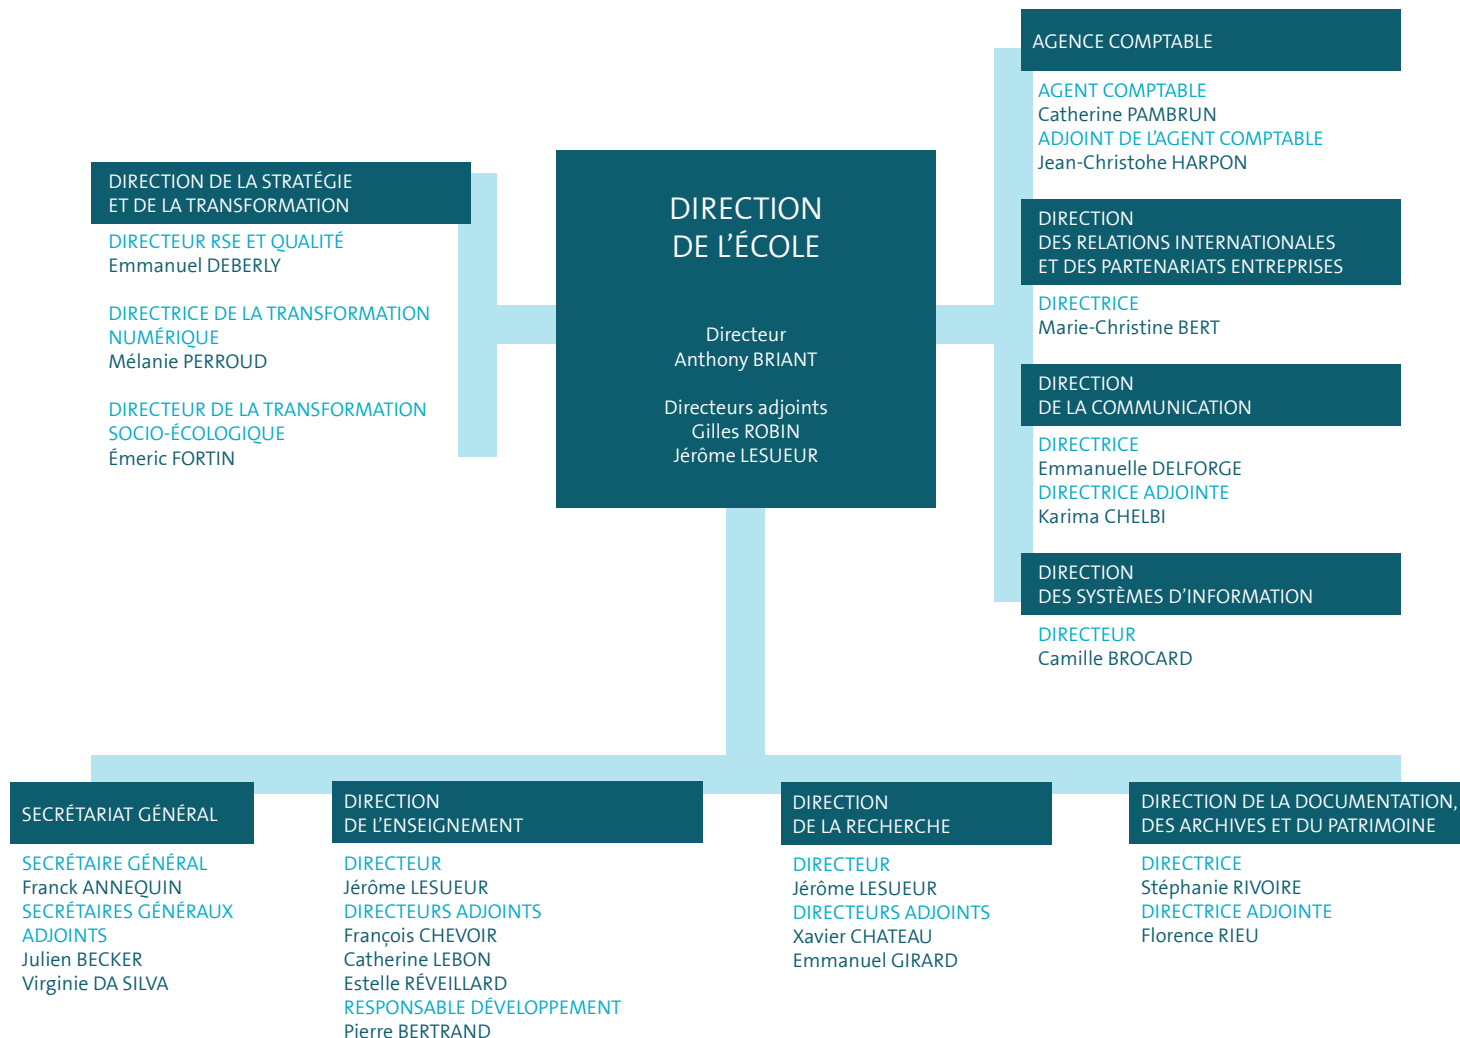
DIRECTION DE LA STRATÉGIE ET DE LA TRANSFORMATION

DIRECTEUR RSE ET QUALITÉ
Emmanuel DEBERLY

DIRECTRICE DE LA TRANSFORMATION NUMÉRIQUE
Mélanie PERROUD

DIRECTEUR DE LA TRANSFORMATION SOCIO-ÉCOLOGIQUE
Émeric FORTIN

DIRECTION DE L'ÉCOLE

Directeur
Anthony BRIANT

Directeurs adjoints
Gilles ROBIN
Jérôme LESUEUR

AGENCE COMPTABLE

AGENT COMPTABLE
Catherine PAMBRUN
ADJOINT DE L'AGENT COMPTABLE
Jean-Christohe HARPON

DIRECTION DES RELATIONS INTERNATIONALES ET DES PARTENARIATS ENTREPRISES

DIRECTRICE
Marie-Christine BERT

DIRECTION DE LA COMMUNICATION

DIRECTRICE
Emmanuelle DELFORGE
DIRECTRICE ADJOINTE
Karima CHELBI

DIRECTION DES SYSTÈMES D'INFORMATION

DIRECTEUR
Camille BROCARD

SECRÉTARIAT GÉNÉRAL

SECRÉTAIRE GÉNÉRAL
Franck ANNEQUIN
SECRÉTAIRES GÉNÉRAUX ADJOINTS
Julien BECKER
Virginie DA SILVA

DIRECTION DE L'ENSEIGNEMENT

DIRECTEUR
Jérôme LESUEUR
DIRECTEURS ADJOINTS
François CHEVOIR
Catherine LEBON
Estelle RÉVEILLARD
RESPONSABLE DÉVELOPPEMENT
Pierre BERTRAND

DIRECTION DE LA RECHERCHE

DIRECTEUR
Jérôme LESUEUR
DIRECTEURS ADJOINTS
Xavier CHATEAU
Emmanuel GIRARD

DIRECTION DE LA DOCUMENTATION, DES ARCHIVES ET DU PATRIMOINE

DIRECTRICE
Stéphanie RIVOIRE
DIRECTRICE ADJOINTE
Florence RIEU